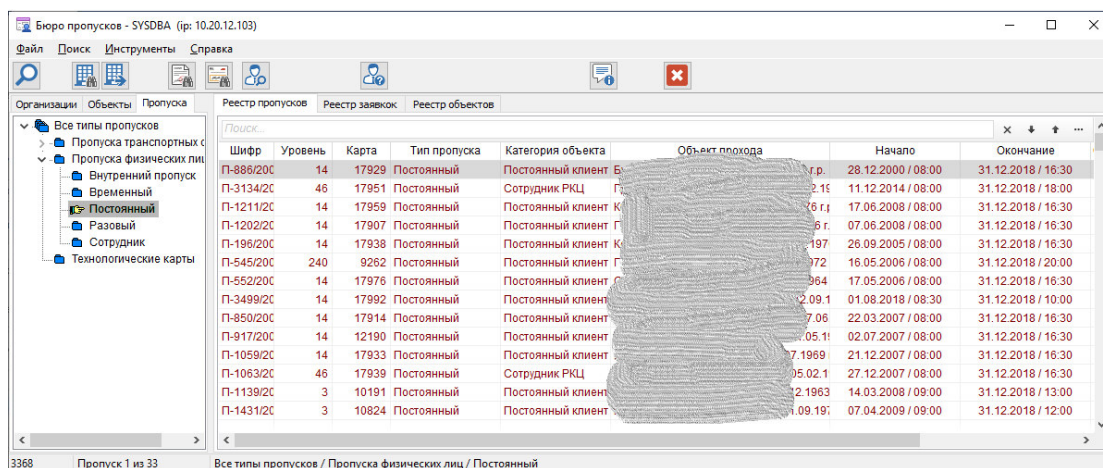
Бюро пропусков - SYSDBA (ip: 10.20.12.103)

Файл Поиск Инструменты Справка

Организации Объекты Пропуска

Все типы пропусков
Пропуска транспортных с
Пропуска физических лиц
Внутренний пропуск
Временный
Постоянный
Разовый
Сотрудник
Технологические карты

Реестр пропусков Реестр заявок Реестр объектов

Поиск...

| Шифр | Уровень | Карта | Тип пропуска | Категория объекта | Объект прохода | Начало | Окончание |
|---|---|---|---|---|---|---|---|
| П-886/200 | 14 | 17929 | Постоянный | Постоянный клиент | Б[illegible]г.р. | 28.12.2000 / 08:00 | 31.12.2018 / 16:30 |
| П-3134/20 | 46 | 17951 | Постоянный | Сотрудник РКЦ | Г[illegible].19 | 11.12.2014 / 08:00 | 31.12.2018 / 18:00 |
| П-1211/20 | 14 | 17959 | Постоянный | Постоянный клиент | К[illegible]76 г. | 17.06.2008 / 08:00 | 31.12.2018 / 16:30 |
| П-1202/20 | 14 | 17907 | Постоянный | Постоянный клиент | Г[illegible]6 г. | 07.06.2008 / 08:00 | 31.12.2018 / 16:30 |
| П-196/200 | 14 | 17938 | Постоянный | Постоянный клиент | К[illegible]197 | 26.09.2005 / 08:00 | 31.12.2018 / 16:30 |
| П-545/200 | 240 | 9262 | Постоянный | Постоянный клиент | Г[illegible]972 | 16.05.2006 / 08:00 | 31.12.2018 / 20:00 |
| П-552/200 | 14 | 17976 | Постоянный | Постоянный клиент | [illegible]964 | 17.05.2006 / 08:00 | 31.12.2018 / 16:30 |
| П-3499/20 | 14 | 17992 | Постоянный | Постоянный клиент | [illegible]2.09.1 | 01.08.2018 / 08:30 | 31.12.2018 / 10:00 |
| П-850/200 | 14 | 17914 | Постоянный | Постоянный клиент | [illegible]7.06 | 22.03.2007 / 08:00 | 31.12.2018 / 16:30 |
| П-917/200 | 14 | 12190 | Постоянный | Постоянный клиент | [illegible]05.1 | 02.07.2007 / 08:00 | 31.12.2018 / 16:30 |
| П-1059/20 | 14 | 17933 | Постоянный | Постоянный клиент | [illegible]7.1969 | 21.12.2007 / 08:00 | 31.12.2018 / 16:30 |
| П-1063/20 | 46 | 17939 | Постоянный | Сотрудник РКЦ | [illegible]05.02.1 | 27.12.2007 / 08:00 | 31.12.2018 / 16:30 |
| П-1139/20 | 3 | 10191 | Постоянный | Постоянный клиент | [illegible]2.1963 | 14.03.2008 / 09:00 | 31.12.2018 / 13:00 |
| П-1431/20 | 3 | 10824 | Постоянный | Постоянный клиент | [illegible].09.197 | 07.04.2009 / 09:00 | 31.12.2018 / 12:00 |

3368 Пропуск 1 из 33 Все типы пропусков / Пропуска физических лиц / Постоянный